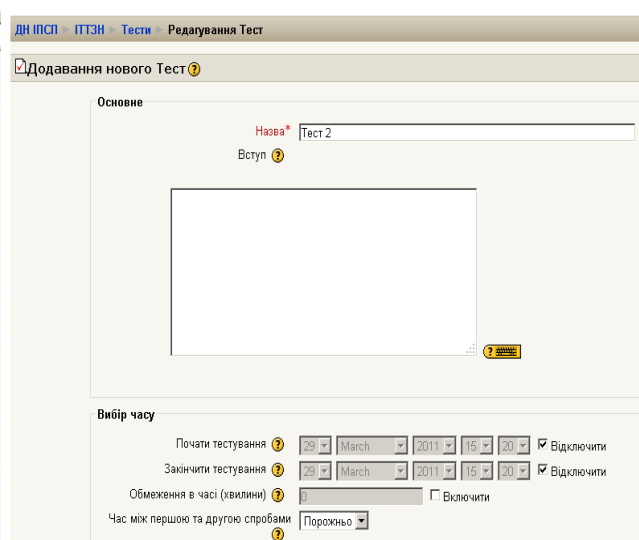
ДН ІПСП ▸ ІТТЗН ▸ Тести ▸ Редагування Тест

Додавання нового Тест

Основне

Назва* Тест 2

Вступ

Вибір часу

Почати тестування 29 March 2011 15 20 Відключити

Закінчити тестування 29 March 2011 15 20 Відключити

Обмеження в часі (хвилини) 0 Включити

Час між першою та другою спробами Порожньо